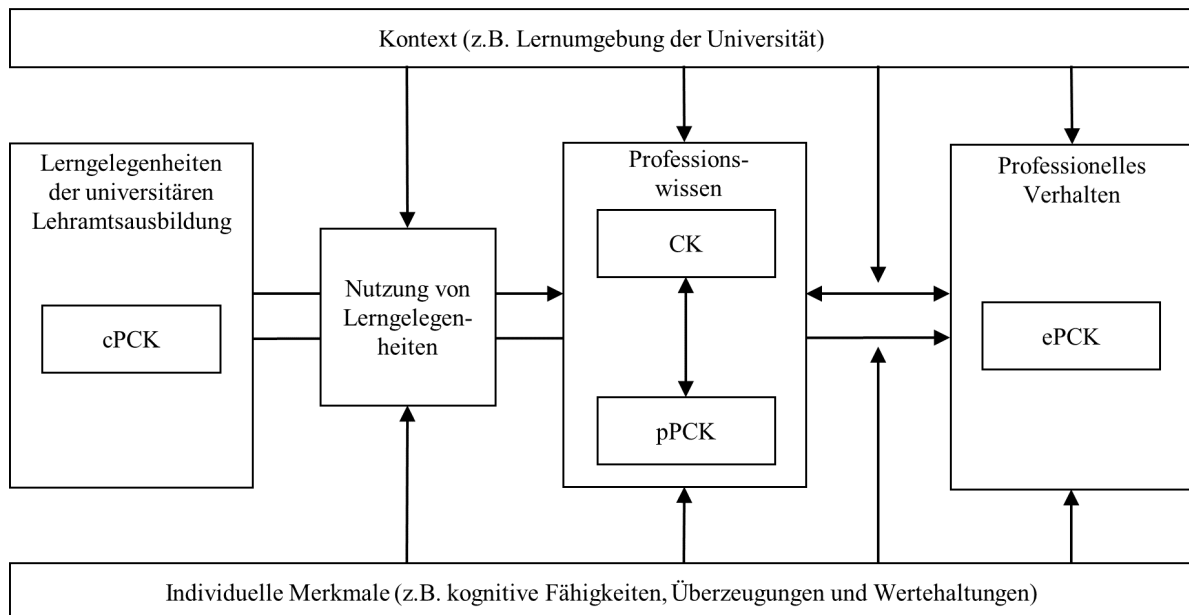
Kontext (z.B. Lernumgebung der Universität)

Lerngelegenheiten der universitären Lehramtsausbildung

cPCK

Nutzung von Lerngelegenheiten

Professionswissen

CK

pPCK

Professionelles Verhalten

ePCK

Individuelle Merkmale (z.B. kognitive Fähigkeiten, Überzeugungen und Wertehaltungen)